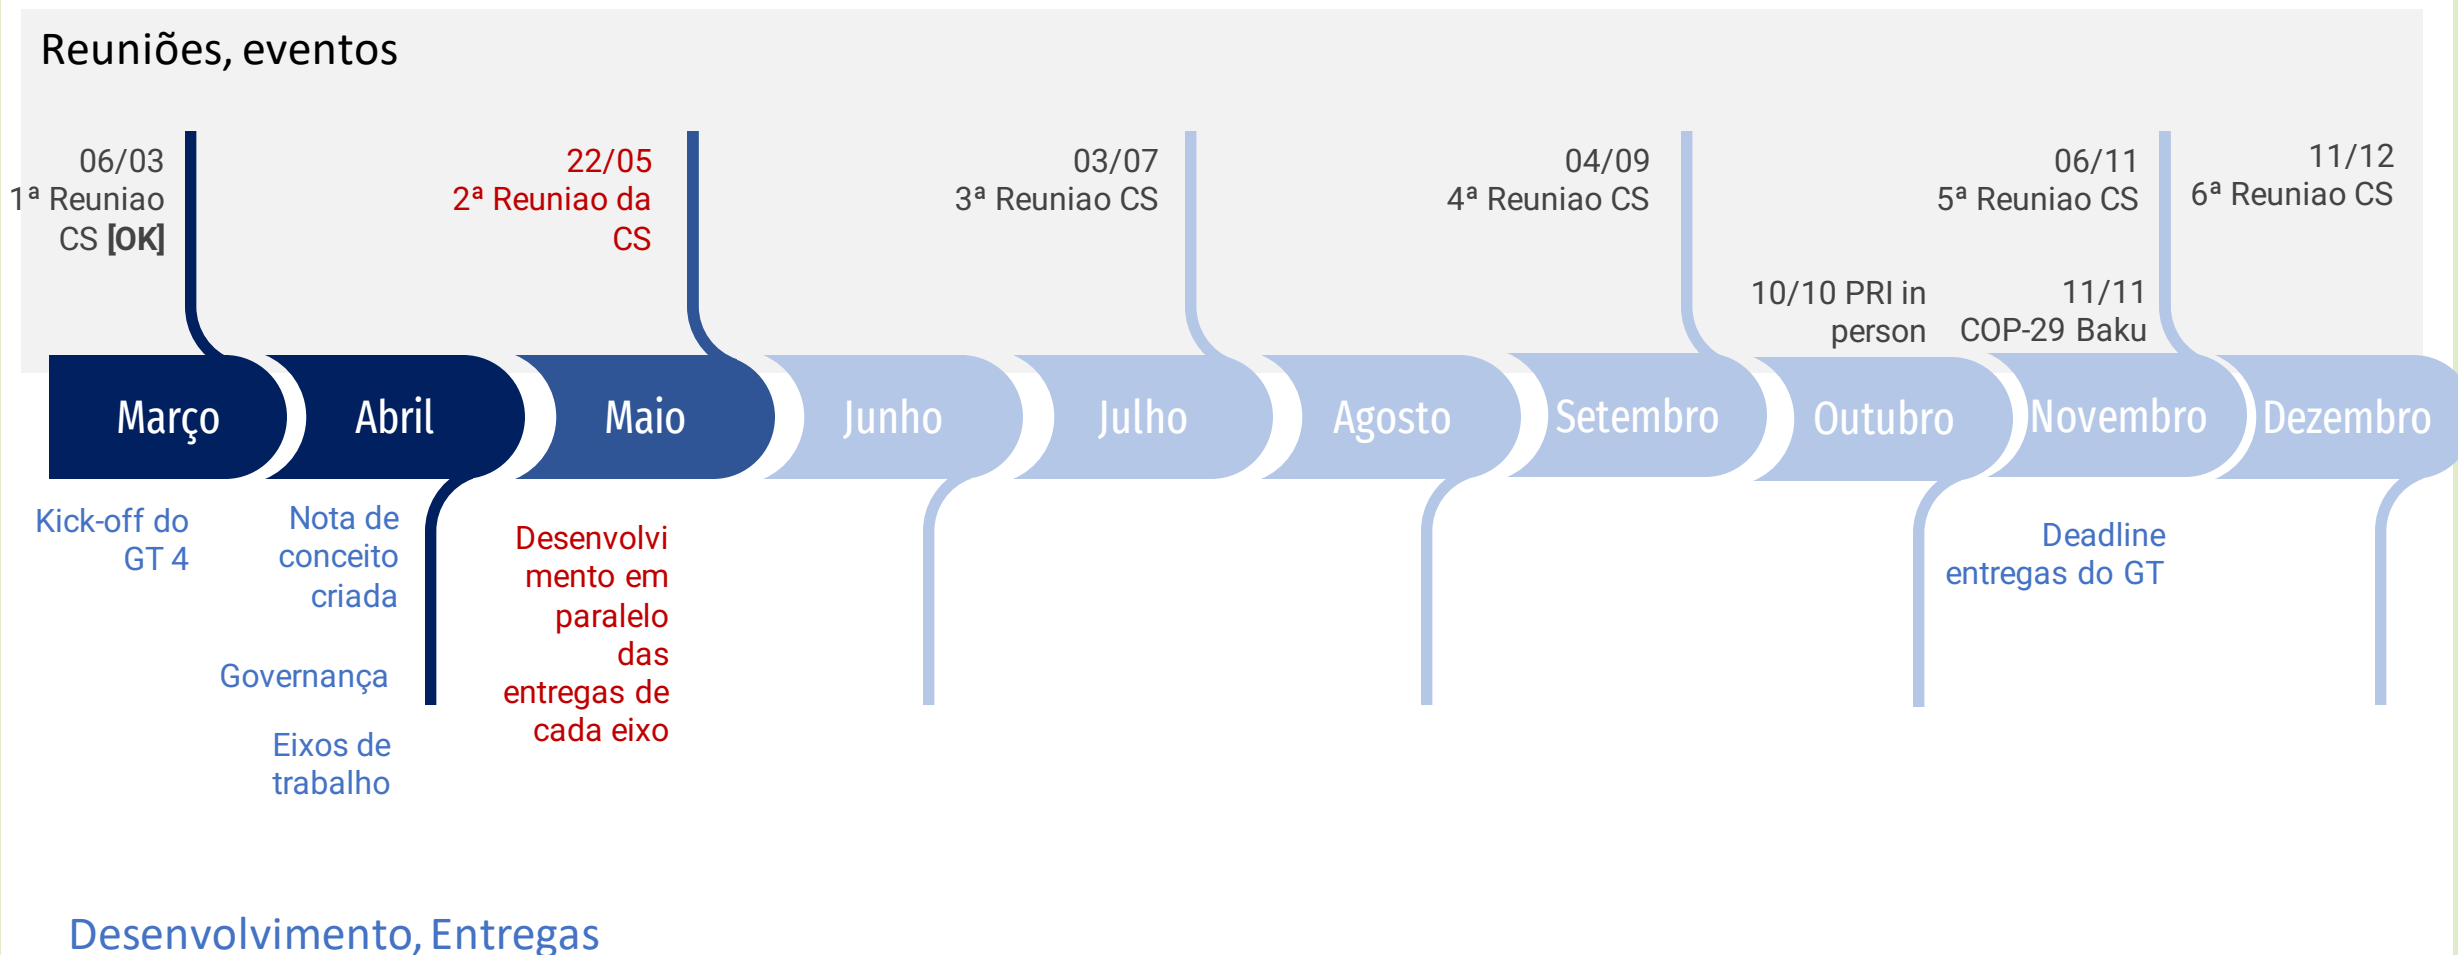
Reuniões, eventos

06/03
1ª Reuniao CS [OK]

22/05
2ª Reuniao da CS

03/07
3ª Reuniao CS

04/09
4ª Reuniao CS

06/11
5ª Reuniao CS

11/12
6ª Reuniao CS

10/10 PRI in person

11/11
COP-29 Baku

Março Abril Maio Junho Julho Agosto Setembro Outubro Novembro Dezembro

Kick-off do GT 4

Nota de conceito criada

Governança

Eixos de trabalho

Desenvolvimento em paralelo das entregas de cada eixo

Deadline entregas do GT

Desenvolvimento, Entregas